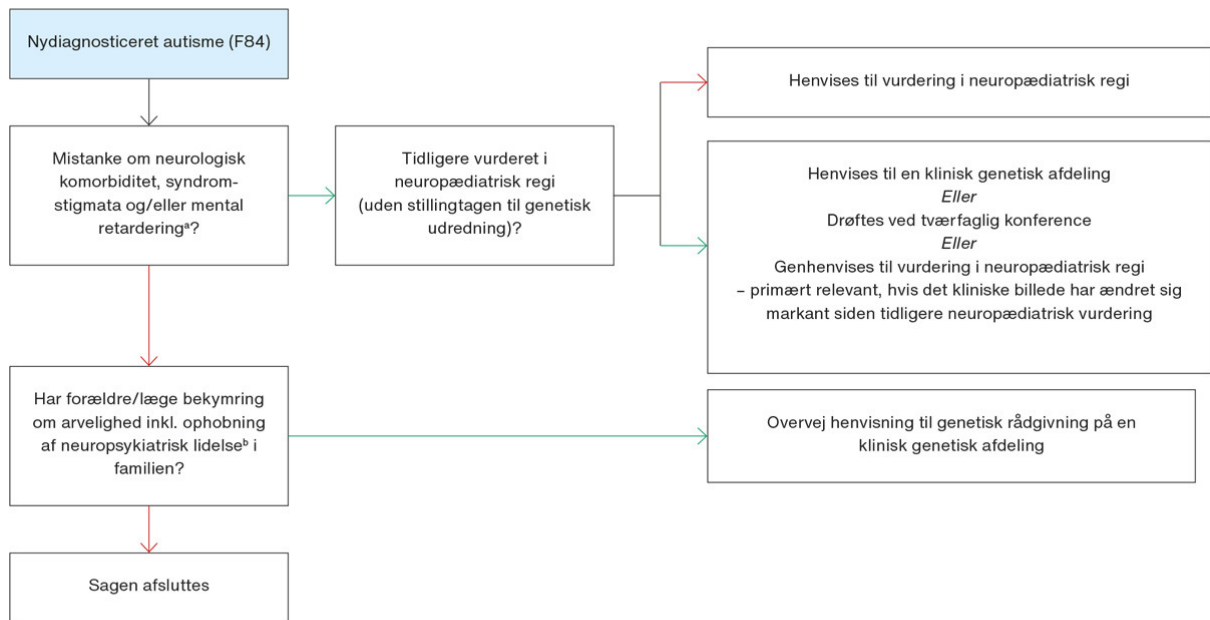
Nydiagnosticeret autisme (F84)

Mistanke om neurologisk komorbiditet, syndromstigmata og/eller mental retardering$^a$?

Tidligere vurderet i neuropædiatrisk regi (uden stillingtagen til genetisk udredning)?

Henvises til vurdering i neuropædiatrisk regi

Henvises til en klinisk genetisk afdeling
*Eller*
Drøftes ved tværfaglig konference
*Eller*
Genhenvises til vurdering i neuropædiatrisk regi – primært relevant, hvis det kliniske billede har ændret sig markant siden tidligere neuropædiatrisk vurdering

Har forældre/læge bekymring om arvelighed inkl. ophobning af neuropsykiatrisk lidelse$^b$ i familien?

Overvej henvisning til genetisk rådgivning på en klinisk genetisk afdeling

Sagen afsluttes